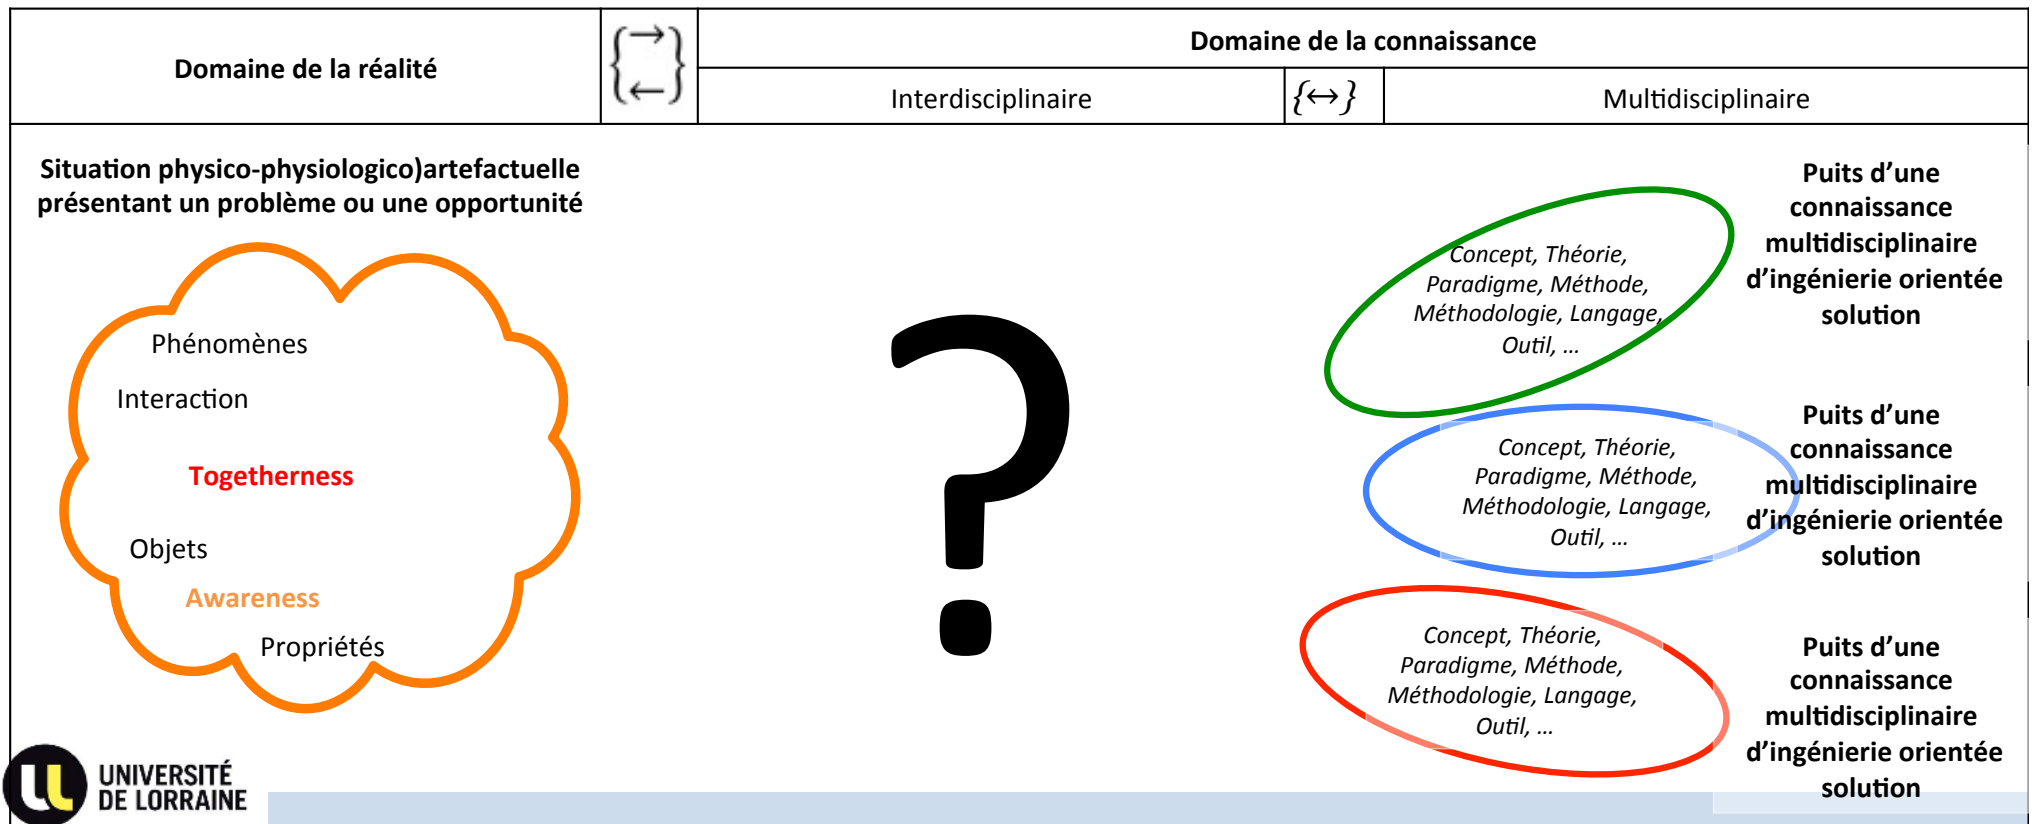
| Domaine de la réalité | $\left\{\begin{matrix}\rightarrow \\ \leftarrow\end{matrix}\right\}$ | Domaine de la connaissance | | |
|---|---|---|---|---|
| | | Interdisciplinaire | $\{\leftrightarrow\}$ | Multidisciplinaire |

Situation physico-physiologico)artefactuelle présentant un problème ou une opportunité

Phénomènes

Interaction

Togetherness

Objets

Awareness

Propriétés

?

Concept, Théorie, Paradigme, Méthode, Méthodologie, Langage, Outil, …

Puits d'une connaissance multidisciplinaire d'ingénierie orientée solution

Concept, Théorie, Paradigme, Méthode, Méthodologie, Langage, Outil, …

Puits d'une connaissance multidisciplinaire d'ingénierie orientée solution

Concept, Théorie, Paradigme, Méthode, Méthodologie, Langage, Outil, …

Puits d'une connaissance multidisciplinaire d'ingénierie orientée solution

UNIVERSITÉ DE LORRAINE